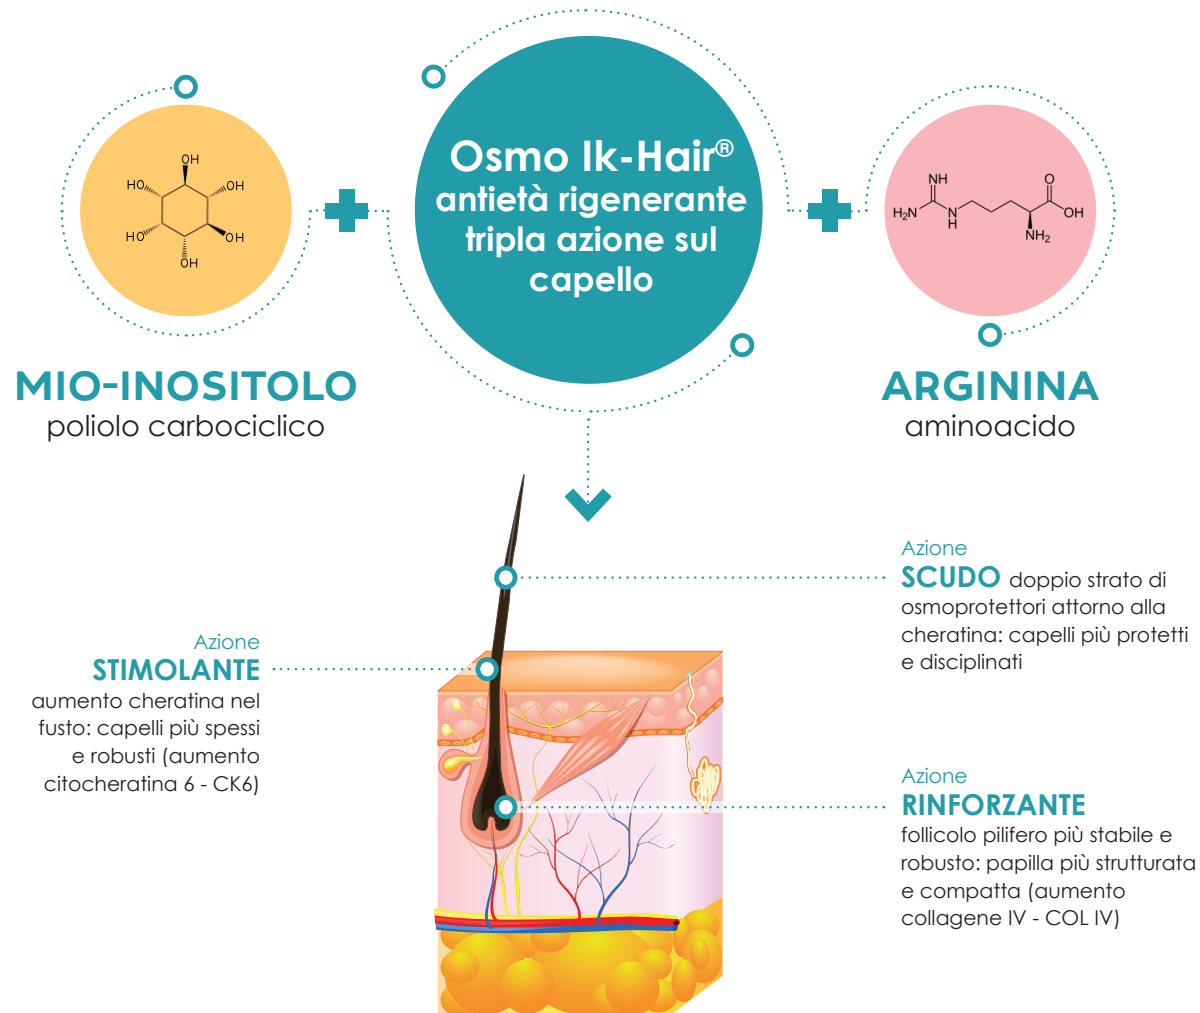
OH
HO
OH
HO
OH
OH

Osmo Ik-Hair®
antietà rigenerante tripla azione sul capello

NH
$H_2N$
N
H
O
OH
$NH_2$

MIO-INOSITOLO
poliolo carbociclico

ARGININA
aminoacido

Azione
SCUDO doppio strato di osmoprotettori attorno alla cheratina: capelli più protetti e disciplinati

Azione
STIMOLANTE
aumento cheratina nel fusto: capelli più spessi e robusti (aumento citocheratina 6 - CK6)

Azione
RINFORZANTE
follicolo pilifero più stabile e robusto: papilla più strutturata e compatta (aumento collagene IV - COL IV)